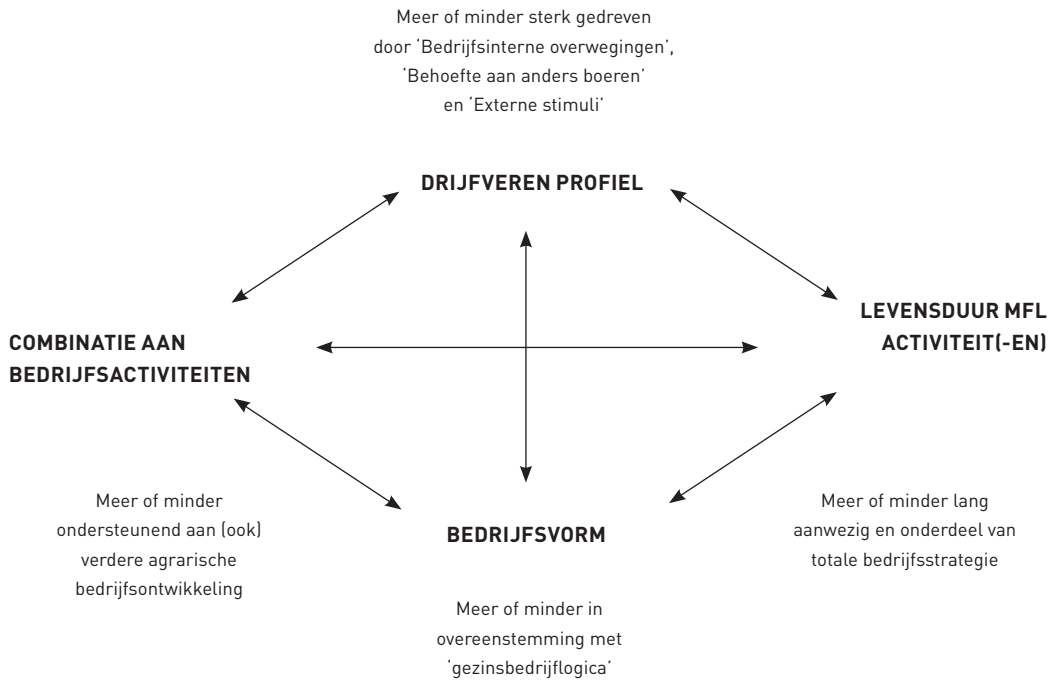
Meer of minder sterk gedreven door 'Bedrijfsinterne overwegingen', 'Behoefte aan anders boeren' en 'Externe stimuli'

DRIJFVEREN PROFIEL

COMBINATIE AAN BEDRIJFSACTIVITEITEN

LEVENSDUUR MFL ACTIVITEIT(-EN)

Meer of minder ondersteunend aan (ook) verdere agrarische bedrijfsontwikkeling

BEDRIJFSVORM

Meer of minder lang aanwezig en onderdeel van totale bedrijfsstrategie

Meer of minder in overeenstemming met 'gezinsbedrijflogica'